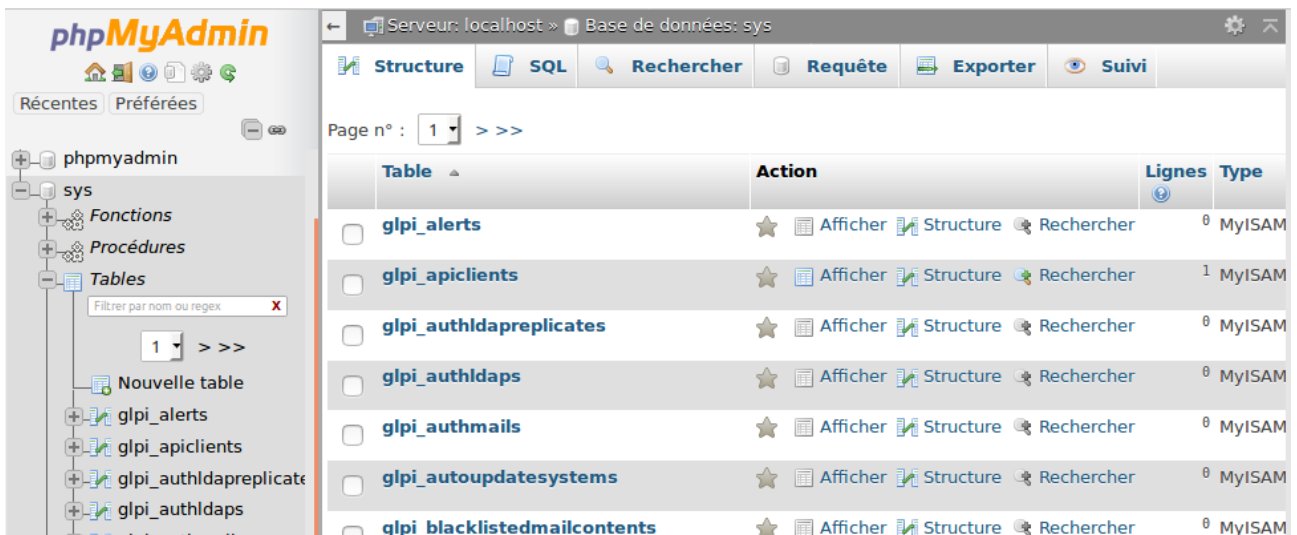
phpMyAdmin

Récentes Préférées

phpmyadmin
sys
Fonctions
Procédures
Tables
Filtrer par nom ou regex X
1 > >>
Nouvelle table
glpi_alerts
glpi_apiclients
glpi_authldapreplicate
glpi_authldaps

Serveur: localhost » Base de données: sys

Structure SQL Rechercher Requête Exporter Suivi

Page n° : 1 > >>

| | Table | Action | Lignes | Type |
|---|---|---|---|---|
| | glpi_alerts | Afficher Structure Rechercher | 0 | MyISAM |
| | glpi_apiclients | Afficher Structure Rechercher | 1 | MyISAM |
| | glpi_authldapreplicates | Afficher Structure Rechercher | 0 | MyISAM |
| | glpi_authldaps | Afficher Structure Rechercher | 0 | MyISAM |
| | glpi_authmails | Afficher Structure Rechercher | 0 | MyISAM |
| | glpi_autoupdatesystems | Afficher Structure Rechercher | 0 | MyISAM |
| | glpi_blacklistedmailcontents | Afficher Structure Rechercher | 0 | MyISAM |